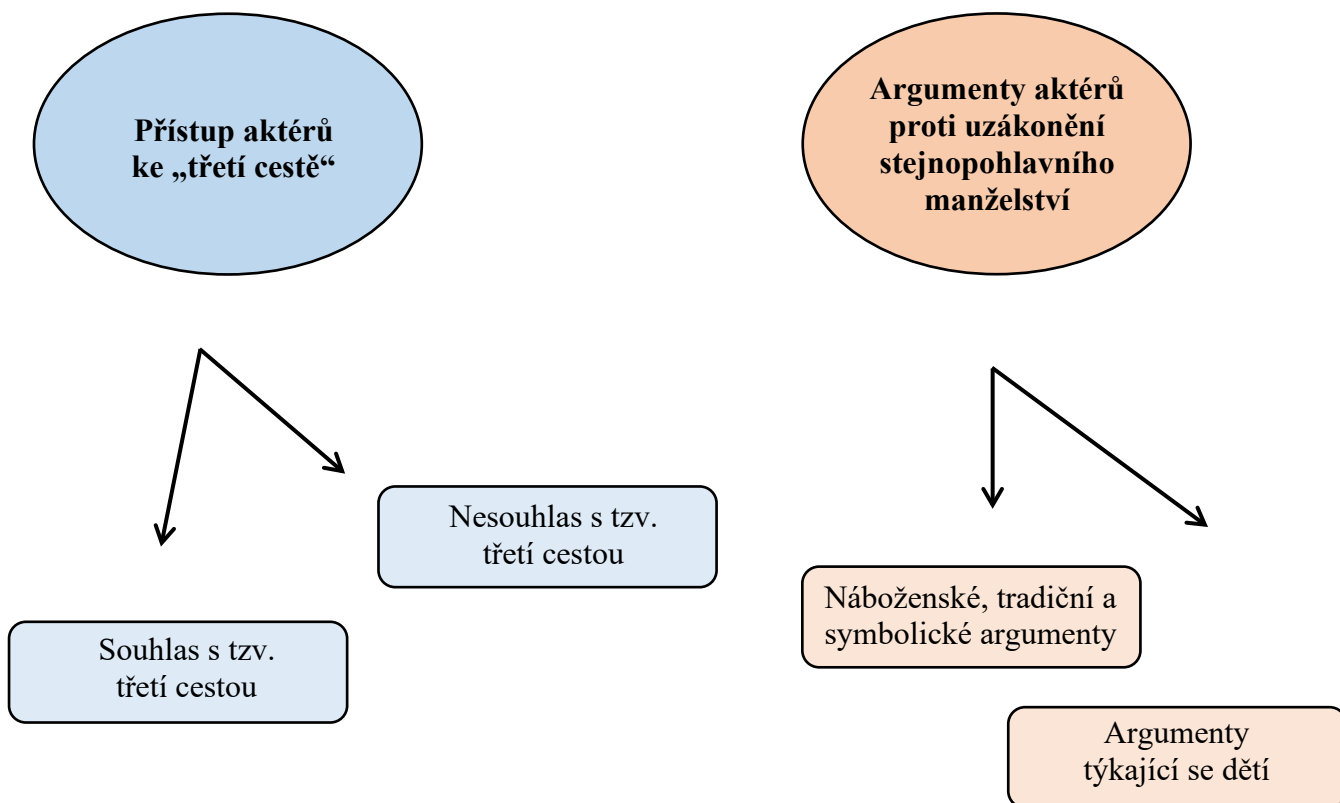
Přístup aktérů ke „třetí cestě“

Argumenty aktérů proti uzákonění stejnopohlavního manželství

Nesouhlas s tzv. třetí cestou

Souhlas s tzv. třetí cestou

Náboženské, tradiční a symbolické argumenty

Argumenty týkající se dětí